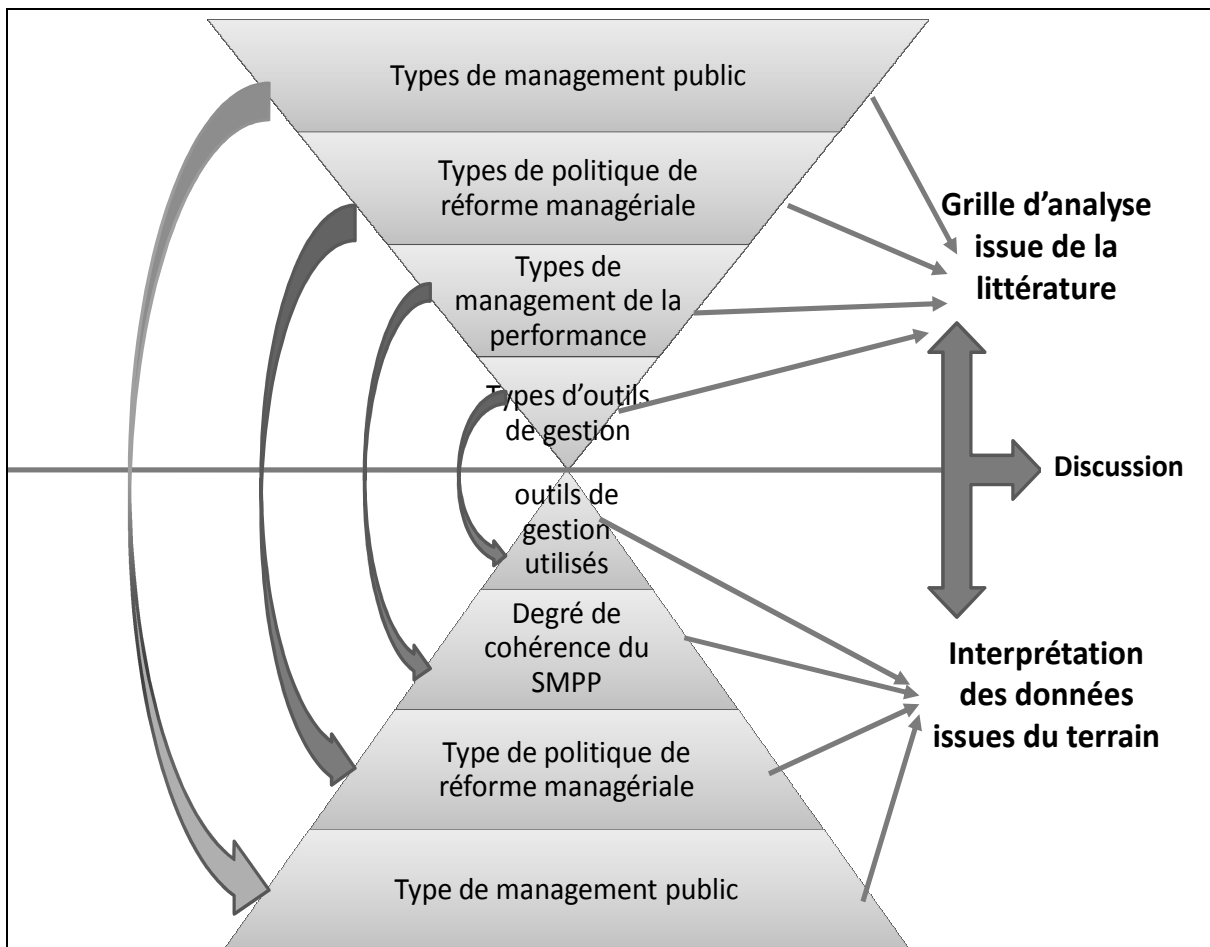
Types de management public

Types de politique de réforme managériale

Types de management de la performance

Types d’outils de gestion

Grille d’analyse issue de la littérature

Discussion

outils de gestion utilisés

Degré de cohérence du SMPP

Type de politique de réforme managériale

Type de management public

Interprétation des données issues du terrain